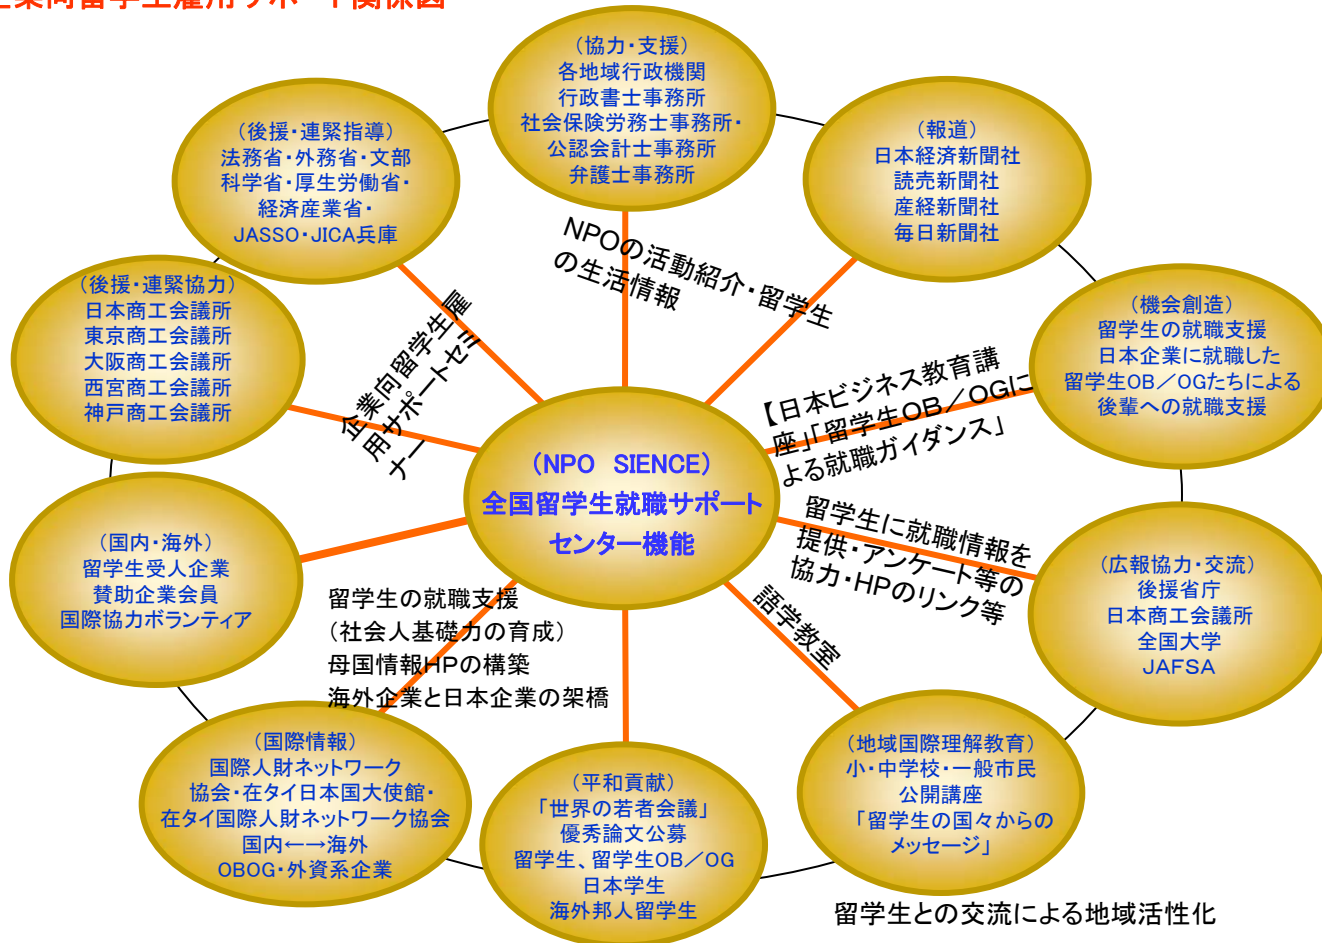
企業向留学生雇用サポート関係図

（協力・支援）
各地域行政機関
行政書士事務所
社会保険労務士事務所・
公認会計士事務所
弁護士事務所

（後援・連緊指導）
法務省・外務省・文部
科学省・厚生労働省・
経済産業省・
JASSO・JICA兵庫

（報道）
日本経済新聞社
読売新聞社
産経新聞社
毎日新聞社

（後援・連緊協力）
日本商工会議所
東京商工会議所
大阪商工会議所
西宮商工会議所
神戸商工会議所

（機会創造）
留学生の就職支援
日本企業に就職した
留学生OB／OGたちによる
後輩への就職支援

NPOの活動紹介・留学生の生活情報

企業向留学生雇用サポートセミナー

【日本ビジネス教育講座」「留学生OB／OGによる就職ガイダンス」

（NPO SIENCE）
全国留学生就職サポートセンター機能

（国内・海外）
留学生受入企業
賛助企業会員
国際協力ボランティア

留学生に就職情報を提供・アンケート等の協力・HPのリンク等

（広報協力・交流）
後援省庁
日本商工会議所
全国大学
JAFSA

留学生の就職支援
（社会人基礎力の育成）
母国情報HPの構築
海外企業と日本企業の架橋

語学教室

（国際情報）
国際人財ネットワーク
協会・在タイ日本国大使館・
在タイ国際人財ネットワーク協会
国内←→海外
OBOG・外資系企業

（平和貢献）
「世界の若者会議」
優秀論文公募
留学生、留学生OB／OG
日本学生
海外邦人留学生

（地域国際理解教育）
小・中学校・一般市民
公開講座
「留学生の国々からの
メッセージ」

留学生との交流による地域活性化